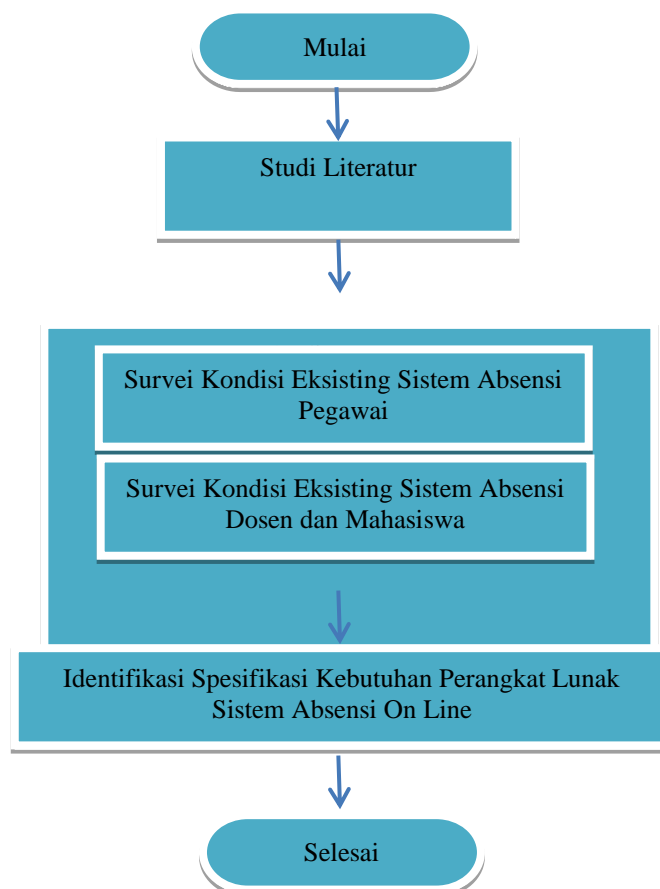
Mulai

Studi Literatur

Survei Kondisi Eksisting Sistem Absensi Pegawai

Survei Kondisi Eksisting Sistem Absensi Dosen dan Mahasiswa

Identifikasi Spesifikasi Kebutuhan Perangkat Lunak Sistem Absensi On Line

Selesai